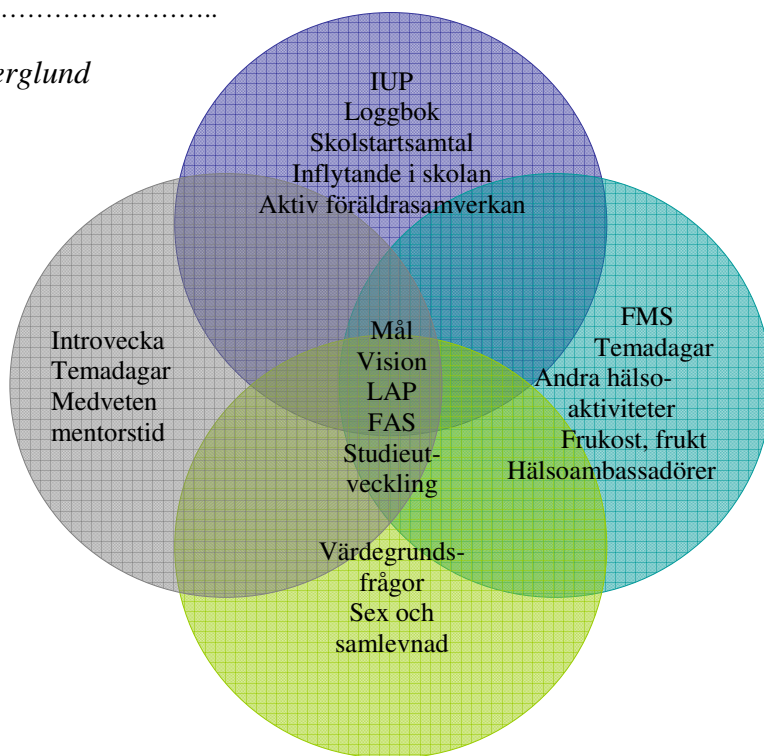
……………………..

erglund

IUP
Loggbok
Skolstartsamtal
Inflytande i skolan
Aktiv föräldrasamverkan

Introvecka
Temadagar
Medveten
mentorstid

Mål
Vision
LAP
FAS
Studieutveckling

FMS
Temadagar
Andra hälsoaktiviteter
Frukost, frukt
Hälsoambassadörer

Värdegrundsfrågor
Sex och
samlevnad